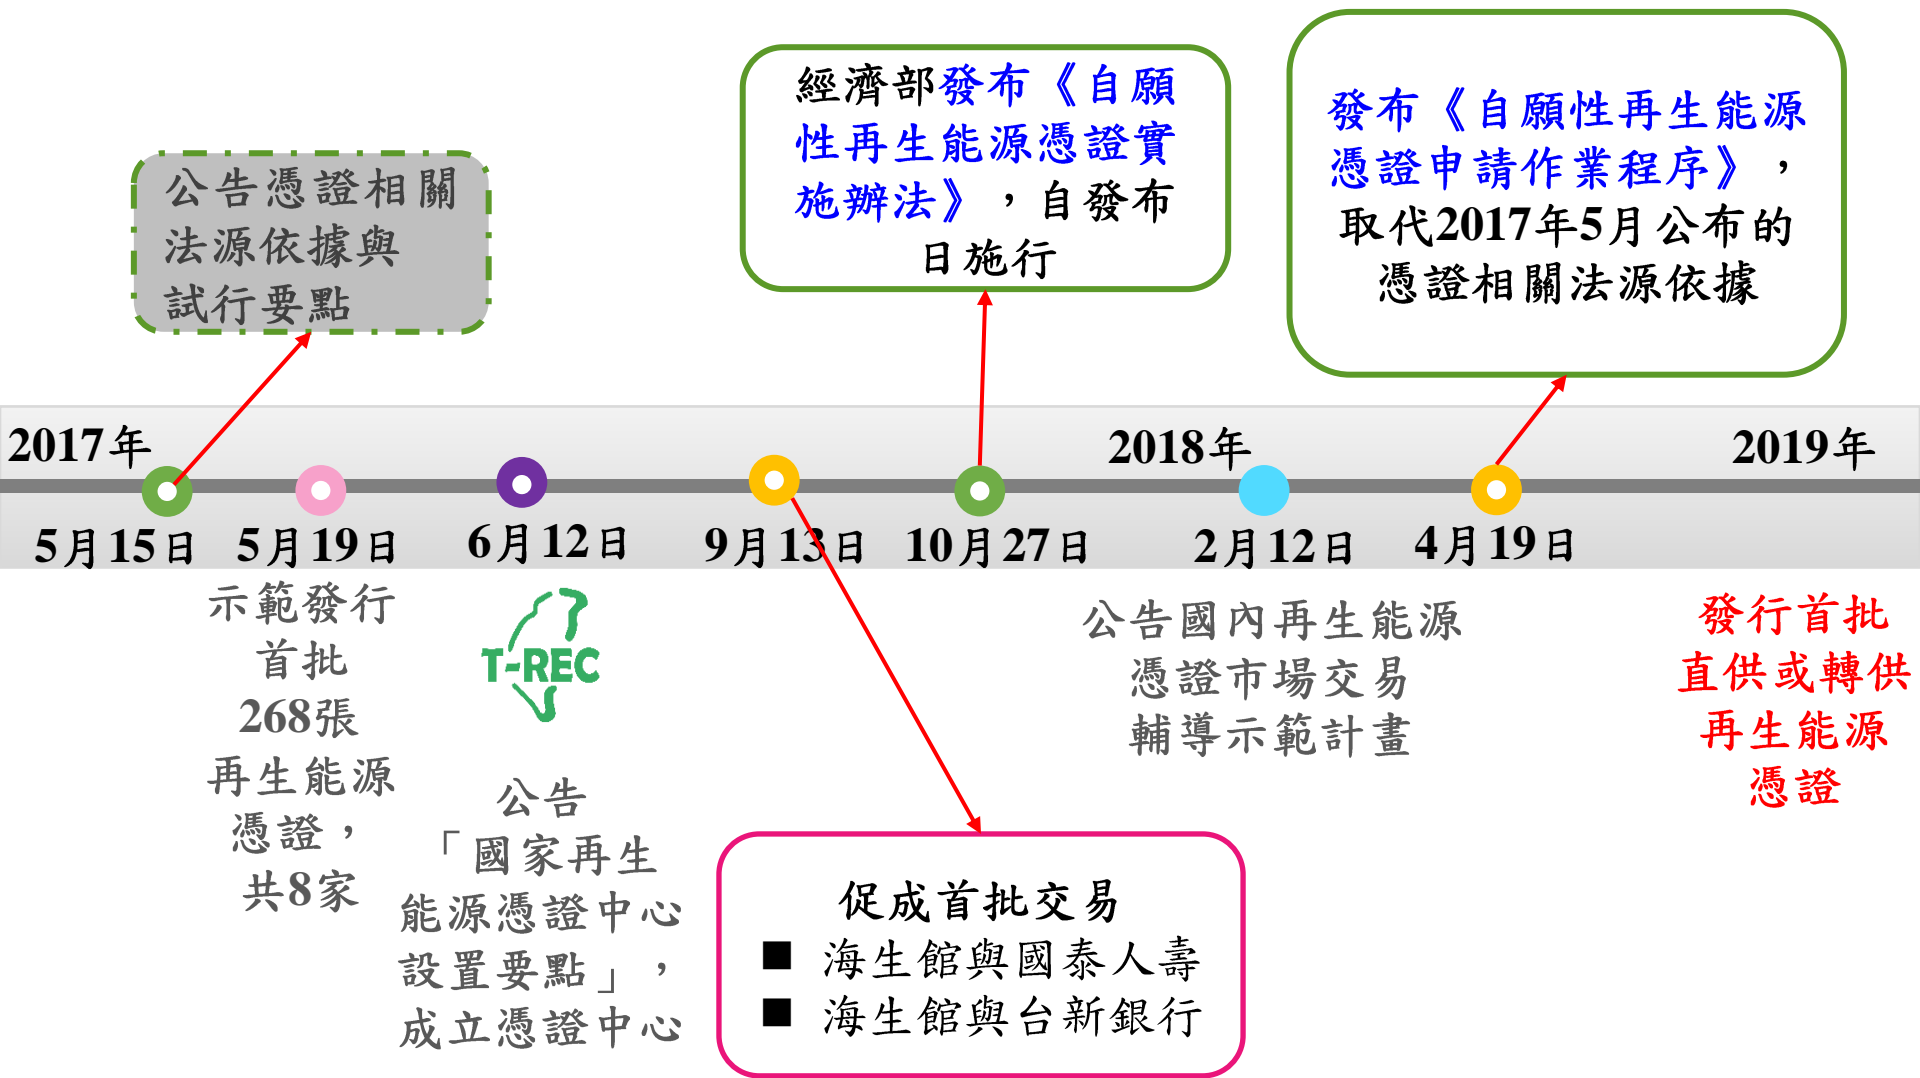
公告憑證相關法源依據與試行要點

經濟部發布《自願性再生能源憑證實施辦法》，自發布日施行

發布《自願性再生能源憑證申請作業程序》，取代2017年5月公布的憑證相關法源依據

2017年

2018年

2019年

5月15日

5月19日

6月12日

9月13日

10月27日

2月12日

4月19日

示範發行首批268張再生能源憑證，共8家

T-REC

公告「國家再生能源憑證中心設置要點」，成立憑證中心

公告國內再生能源憑證市場交易輔導示範計畫

發行首批直供或轉供再生能源憑證

促成首批交易
■ 海生館與國泰人壽
■ 海生館與台新銀行